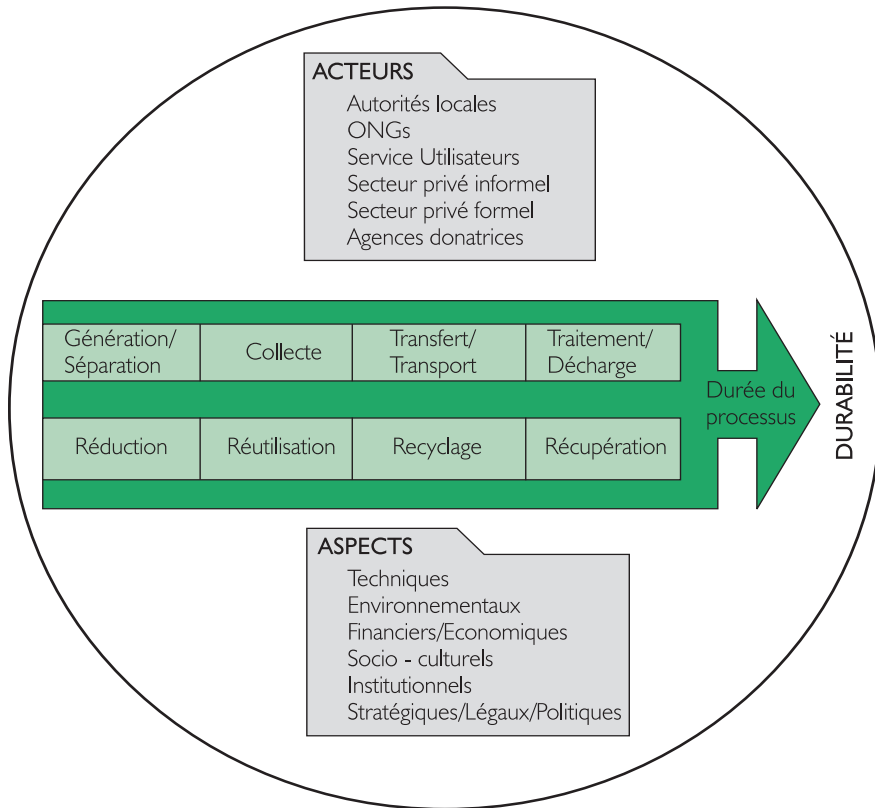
ACTEURS
Autorités locales
ONGs
Service Utilisateurs
Secteur privé informel
Secteur privé formel
Agences donatrices

| Génération/ Séparation | Collecte | Transfert/ Transport | Traitement/ Décharge |
|---|---|---|---|
| Réduction | Réutilisation | Recyclage | Récupération |

Durée du processus

DURABILITÉ

ASPECTS
Techniques
Environnementaux
Financiers/Economiques
Socio - culturels
Institutionnels
Stratégiques/Légaux/Politiques